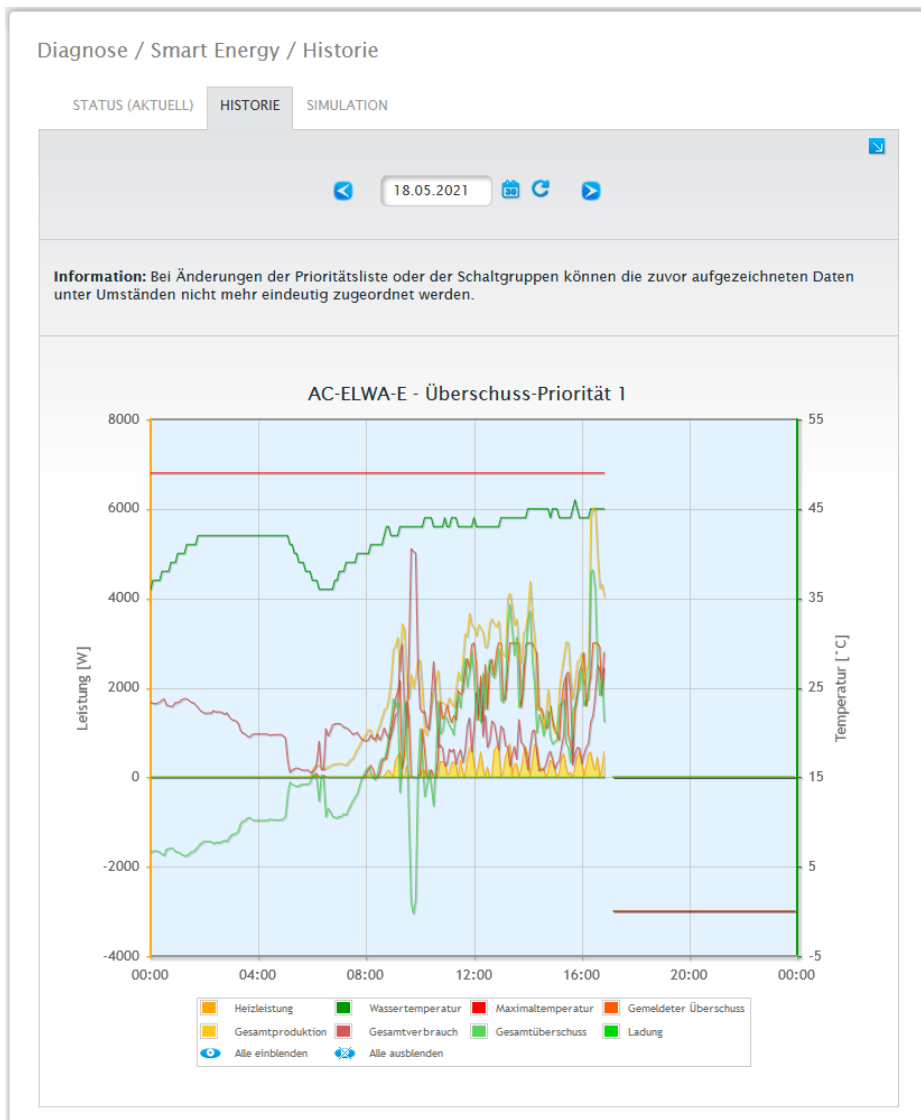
Diagnose / Smart Energy / Historie

STATUS (AKTUELL) HISTORIE SIMULATION

18.05.2021

**Information:** Bei Änderungen der Prioritätsliste oder der Schaltgruppen können die zuvor aufgezeichneten Daten unter Umständen nicht mehr eindeutig zugeordnet werden.

AC-ELWA-E - Überschuss-Priorität 1

Leistung [W]

8000
6000
4000
2000
0
-2000
-4000

Temperatur [°C]

55
45
35
25
15
5
-5

00:00 04:00 08:00 12:00 16:00 20:00 00:00

Heizleistung
Wassertemperatur
Maximaltemperatur
Gemeldeter Überschuss
Gesamtproduktion
Gesamtverbrauch
Gesamtüberschuss
Ladung
Alle einblenden
Alle ausblenden